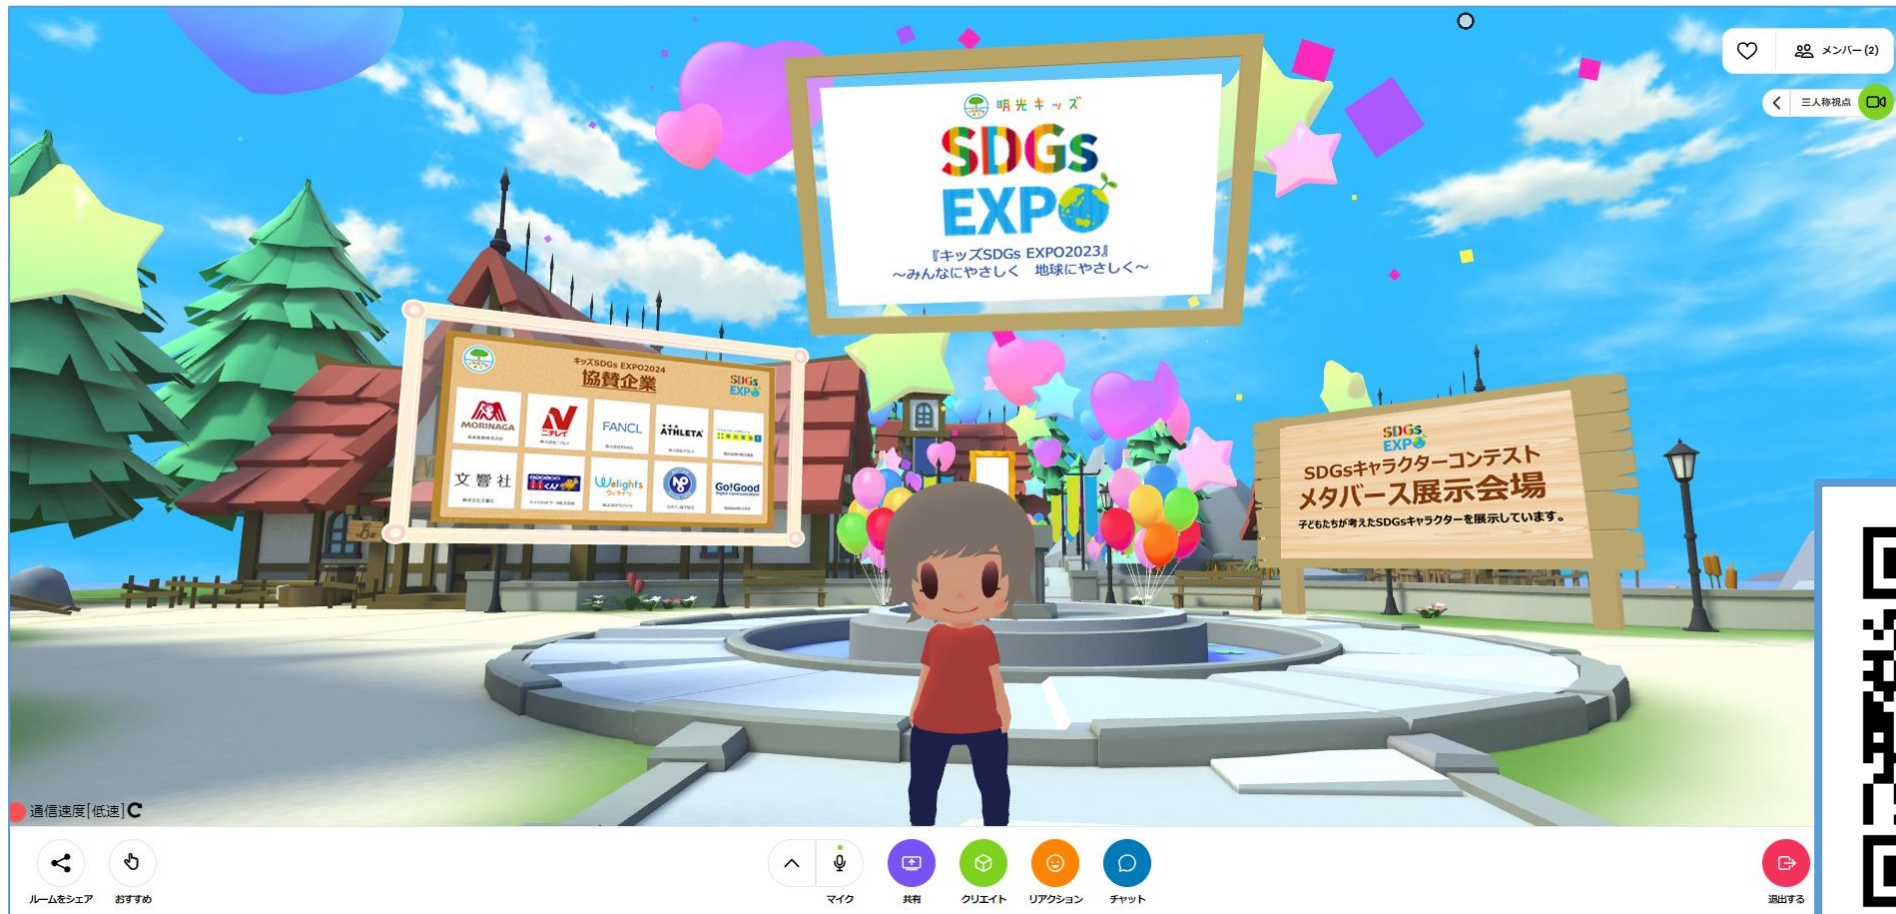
明光キッズ
SDGs
EXPO
『キッズSDGs EXPO2023』
～みんなにやさしく　地球にやさしく～

メンバー (2)
三人称視点

キッズSDGs EXPO2024
協賛企業
SDGs EXPO
MORINAGA
ニチレイ
FANCL
ATHLETA
文響社
Welights
Go!Good

SDGs EXPO
SDGsキャラクターコンテスト
メタバース展示会場
子どもたちが考えたSDGsキャラクターを展示しています。

通信速度[低速]

ルームをシェア
おすすめ
マイク
共有
クリエイト
リアクション
チャット
退出する